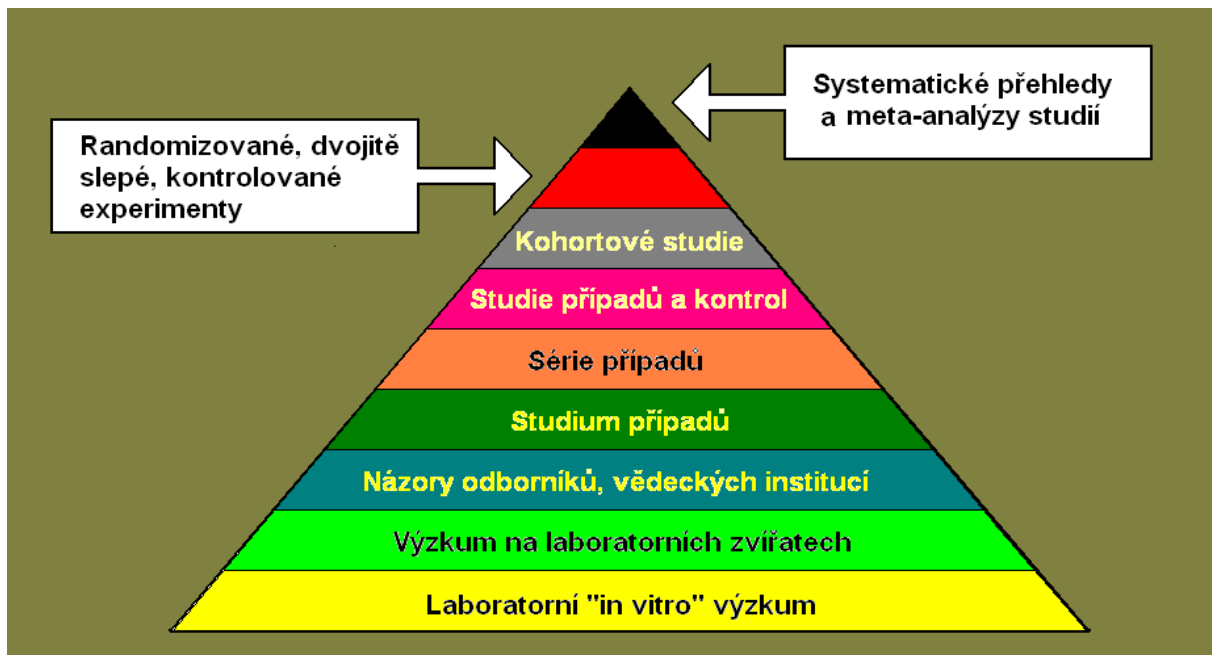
Systematické přehledy a meta-analýzy studií

Randomizované, dvojitě slepé, kontrolované experimenty

Kohortové studie

Studie případů a kontrol

Série případů

Studium případů

Názory odborníků, vědeckých institucí

Výzkum na laboratorních zvířatech

Laboratorní "in vitro" výzkum